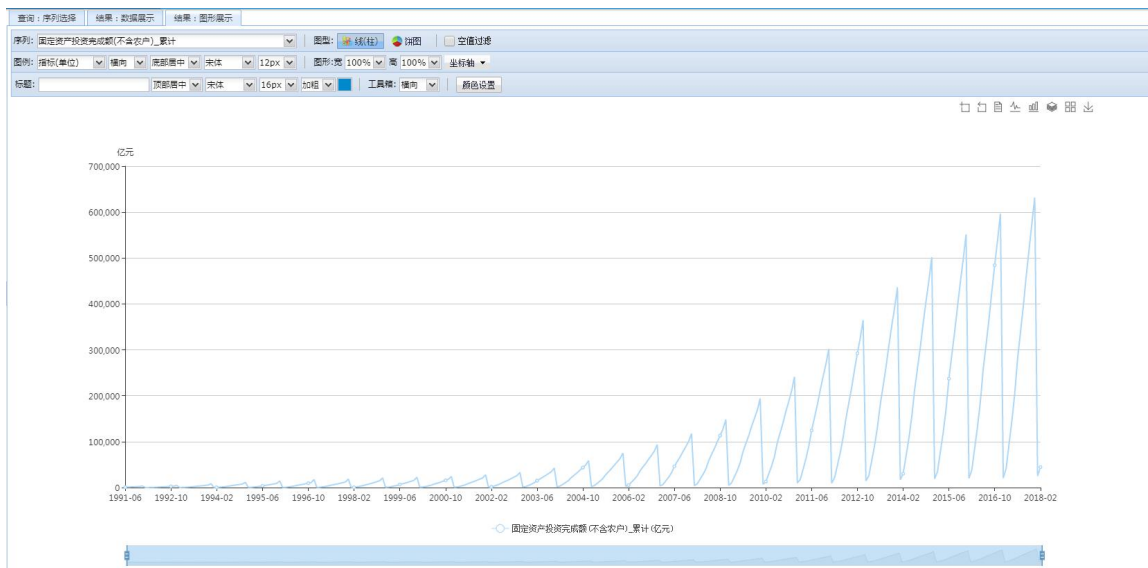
查询：序列选择　结果：数据展示　结果：图形展示

序列: 固定资产投资完成额(不含农户)_累计　图型: 线(柱)　饼图　空值过滤

图例: 指标(单位)　横向　底部居中　宋体　12px　图形:宽 100%　高 100%　坐标轴

标题:　顶部居中　宋体　16px　加粗　工具箱: 横向　颜色设置

亿元

700,000
600,000
500,000
400,000
300,000
200,000
100,000
0

1991-06　1992-10　1994-02　1995-06　1996-10　1998-02　1999-06　2000-10　2002-02　2003-06　2004-10　2006-02　2007-06　2008-10　2010-02　2011-06　2012-10　2014-02　2015-06　2016-10　2018-02

固定资产投资完成额(不含农户)_累计(亿元)